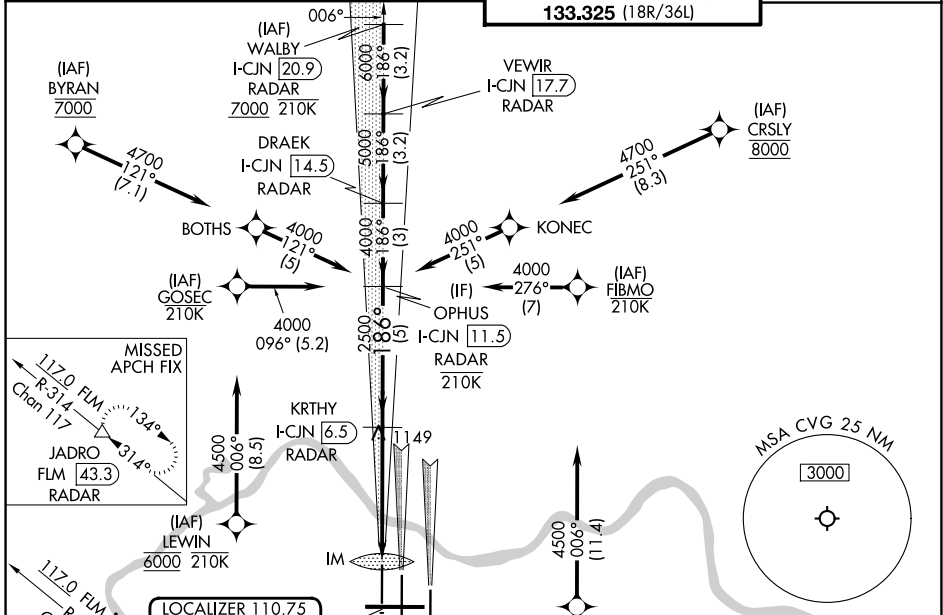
133.325 (18R/36L)

006°

(IAF)
WALBY
I-CJN 20.9
RADAR
7000 210K

6000 186° (3.2)

VEWIR
I-CJN 17.7
RADAR

(IAF)
BYRAN
7000

4700 121° (7.1)

DRAEK
I-CJN 14.5
RADAR

5000 186° (3.2)

(IAF)
CRSLY
8000

4700 251° (8.3)

BOTHS

4000 121° (5)

4000 186° (3)

4000 251° (5)

KONEC

(IAF)
GOSEC
210K

4000 096° (5.2)

4000 276° (7)

(IAF)
FIBMO
210K

(IF)
OPHUS
I-CJN 11.5
RADAR
210K

2500 186° (5)

MISSED APCH FIX

117.0 FLM
R-314
Chan 117

134°
314°

JADRO
FLM 43.3
RADAR

4500 006° (8.5)

KRTHY
I-CJN 6.5
RADAR

1149

MSA CVG 25 NM
3000

4500 006° (11.4)

(IAF)
LEWIN
6000 210K

IM

117.0 FLM

LOCALIZER 110.75